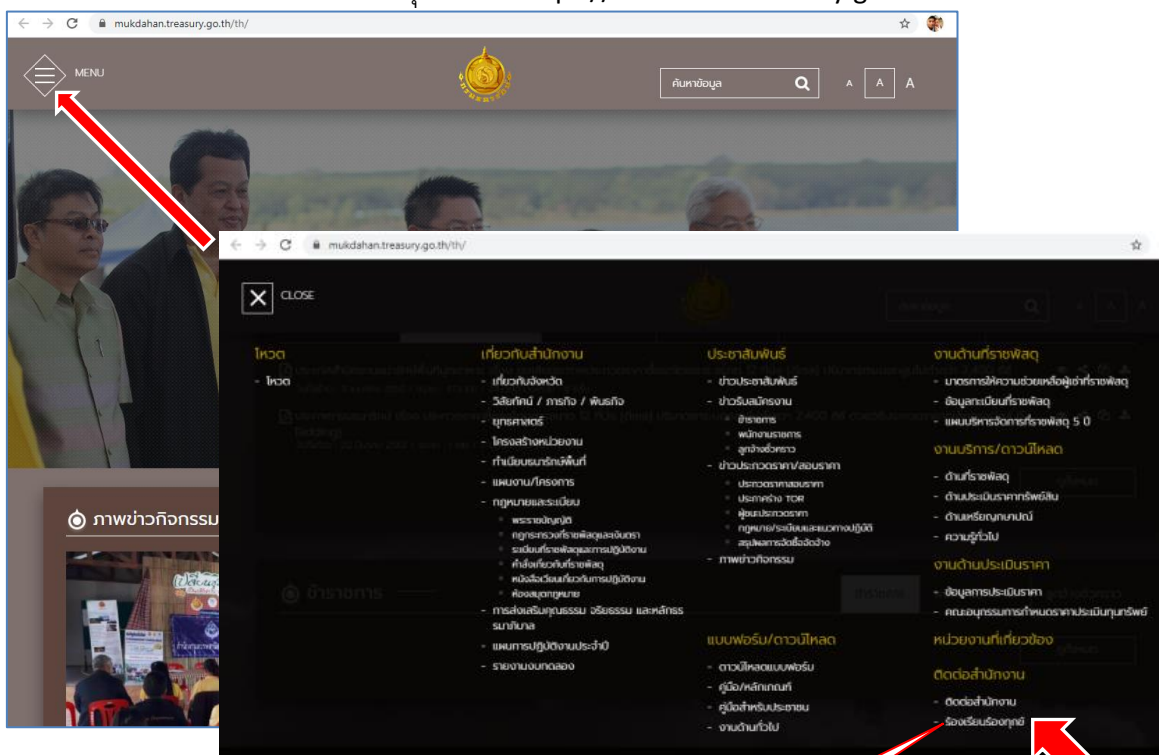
mukdahan.treasury.go.th/th/

MENU

ค้นหาข้อมูล

A A A

ภาพข่าวกิจกรรม

mukdahan.treasury.go.th/th/

CLOSE

โหวต
- โหวต

เกี่ยวกับสำนักงาน
- เกี่ยวกับจังหวัด
- วิสัยทัศน์ / ภารกิจ / พันธกิจ
- ยุทธศาสตร์
- โครงสร้างหน่วยงาน
- ทำเนียบธนารักษ์พื้นที่
- แผนงาน/โครงการ
- กฎหมายและระเบียบ
- พระราชบัญญัติ
- กฎกระทรวงที่ราชพัสดุและอัตรา
- ระเบียบที่ราชพัสดุและการปฏิบัติงาน
- คำสั่งเกี่ยวกับที่ราชพัสดุ
- หนังสือเวียนเกี่ยวกับการปฏิบัติงาน
- ห้องสมุดกฎหมาย
- การส่งเสริมคุณธรรม จริยธรรม และหลักธรรมาภิบาล
- แผนการปฏิบัติงานประจำปี
- รายงานงบทดลอง

ประชาสัมพันธ์
- ข่าวประชาสัมพันธ์
- ข่าวรับสมัครงาน
- ข้าราชการ
- พนักงานราชการ
- ลูกจ้างชั่วคราว
- ข่าวประกวดราคา/สอบราคา
- ประกวดราคา/สอบราคา
- ประกาศร่าง TOR
- ผู้ชนะประกวดราคา
- กฎหมาย/ระเบียบและแนวทางปฏิบัติ
- สรุปผลการจัดซื้อจัดจ้าง
- ภาพข่าวกิจกรรม

แบบฟอร์ม/ดาวน์โหลด
- ดาวน์โหลดแบบฟอร์ม
- คู่มือ/หลักเกณฑ์
- คู่มือสำหรับประชาชน
- งานด้านทั่วไป

งานด้านที่ราชพัสดุ
- มาตรการให้ความช่วยเหลือผู้เช่าที่ราชพัสดุ
- ข้อมูลทะเบียนที่ราชพัสดุ
- แผนบริหารจัดการที่ราชพัสดุ 5 ปี

งานบริการ/ดาวน์โหลด
- ด้านที่ราชพัสดุ
- ด้านประเมินราคาทรัพย์สิน
- ด้านเหรียญกษาปณ์
- ความรู้ทั่วไป

งานด้านประเมินราคา
- ข้อมูลการประเมินราคา
- คณะอนุกรรมการกำหนดราคาประเมินทุนทรัพย์

หน่วยงานที่เกี่ยวข้อง

ติดต่อสำนักงาน
- ติดต่อสำนักงาน
- ร้องเรียนร้องทุกข์